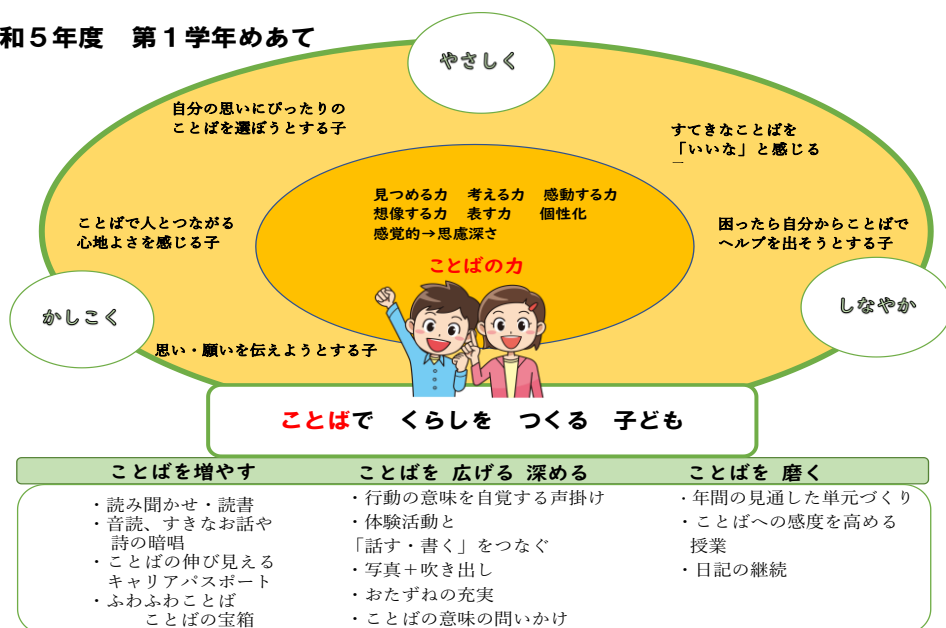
和５年度　第１学年めあて

やさしく

自分の思いにぴったりの
ことばを選ぼうとする子

すてきなことばを
「いいな」と感じる

ことばで人とつながる
心地よさを感じる子

見つめる力　考える力　感動する力
想像する力　表す力　個性化
感覚的→思慮深さ

ことばの力

困ったら自分からことばで
ヘルプを出そうとする子

かしこく

しなやか

思い・願いを伝えようとする子

ことばで　くらしを　つくる　子ども

| ことばを増やす | ことばを 広げる 深める | ことばを 磨く |
|---|---|---|
| ・読み聞かせ・読書<br>・音読、すきなお話や詩の暗唱<br>・ことばの伸び見えるキャリアパスポート<br>・ふわふわことば　ことばの宝箱 | ・行動の意味を自覚する声掛け<br>・体験活動と「話す・書く」をつなぐ<br>・写真＋吹き出し<br>・おたずねの充実<br>・ことばの意味の問いかけ | ・年間の見通した単元づくり<br>・ことばへの感度を高める授業<br>・日記の継続 |